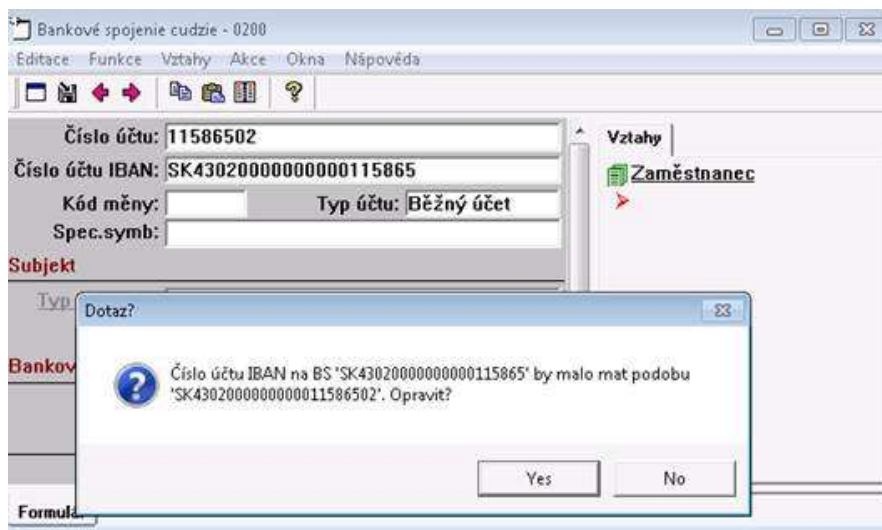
Bankové spojenie cudzie - 0200

Editace Funkce Vztahy Akce Okna Nápověda

Číslo účtu: 11586502
Číslo účtu IBAN: SK4302000000000115865
Kód měny:
Typ účtu: Běžný účet
Spec.symb:
Subjekt
Typ
Bankov

Vztahy
Zaměstnanec

Dotaz?

Číslo účtu IBAN na BS 'SK4302000000000115865' by malo mat podobu 'SK4302000000000011586502'. Opravit?

Yes No

Formula